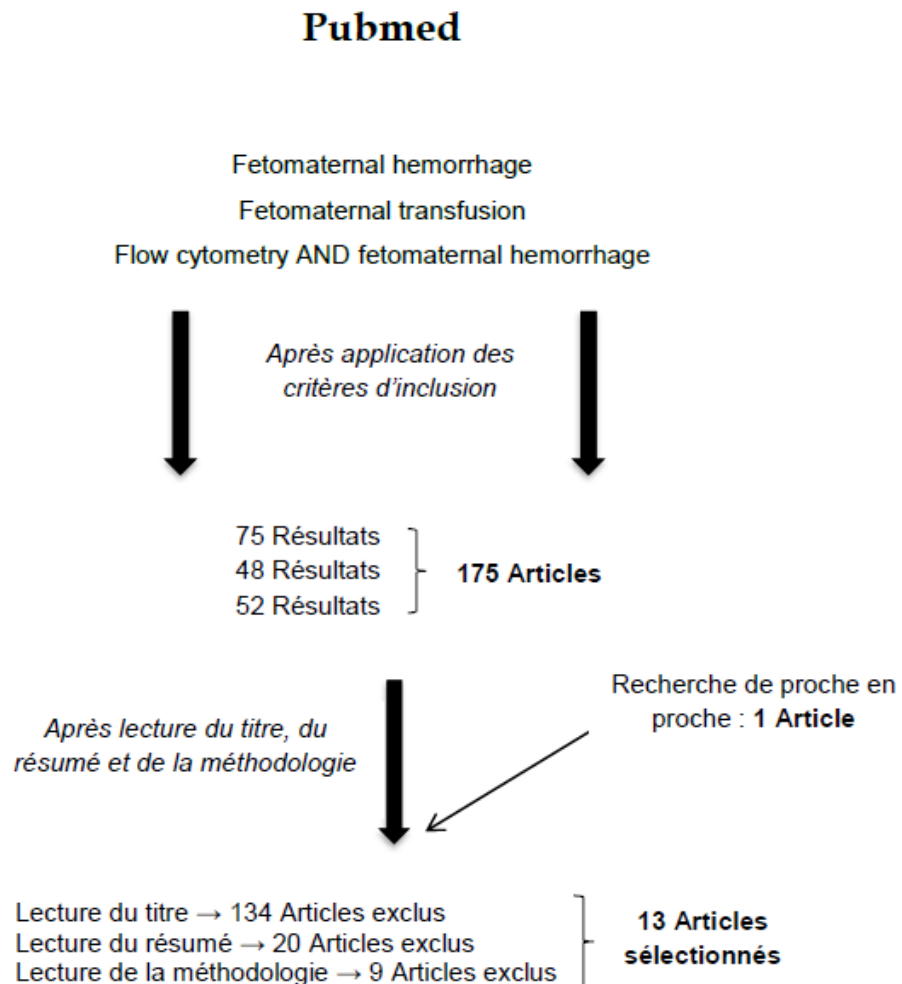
Pubmed

Fetomaternal hemorrhage
Fetomaternal transfusion
Flow cytometry AND fetomaternal hemorrhage

Après application des critères d'inclusion

75 Résultats
48 Résultats
52 Résultats

175 Articles

Après lecture du titre, du résumé et de la méthodologie

Recherche de proche en proche : 1 Article

Lecture du titre → 134 Articles exclus
Lecture du résumé → 20 Articles exclus
Lecture de la méthodologie → 9 Articles exclus

13 Articles sélectionnés